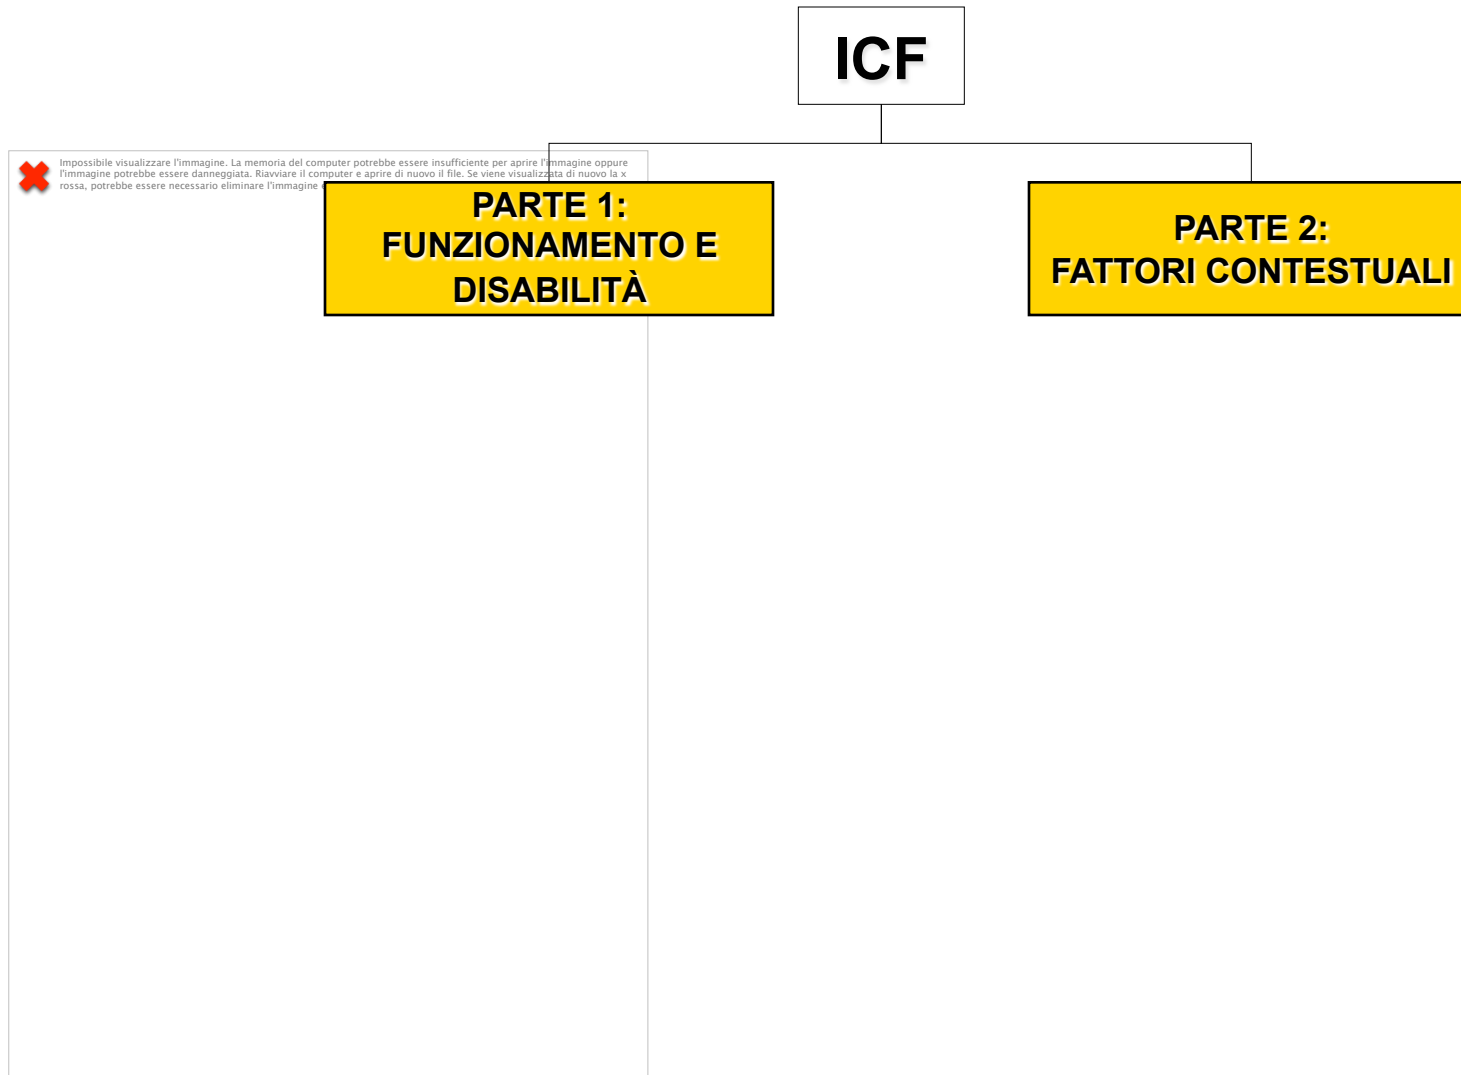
ICF

Impossibile visualizzare l'immagine. La memoria del computer potrebbe essere insufficiente per aprire l'immagine oppure l'immagine potrebbe essere danneggiata. Riavviare il computer e aprire di nuovo il file. Se viene visualizzata di nuovo la x rossa, potrebbe essere necessario eliminare l'immagine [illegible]

PARTE 1: FUNZIONAMENTO E DISABILITÀ

PARTE 2: FATTORI CONTESTUALI